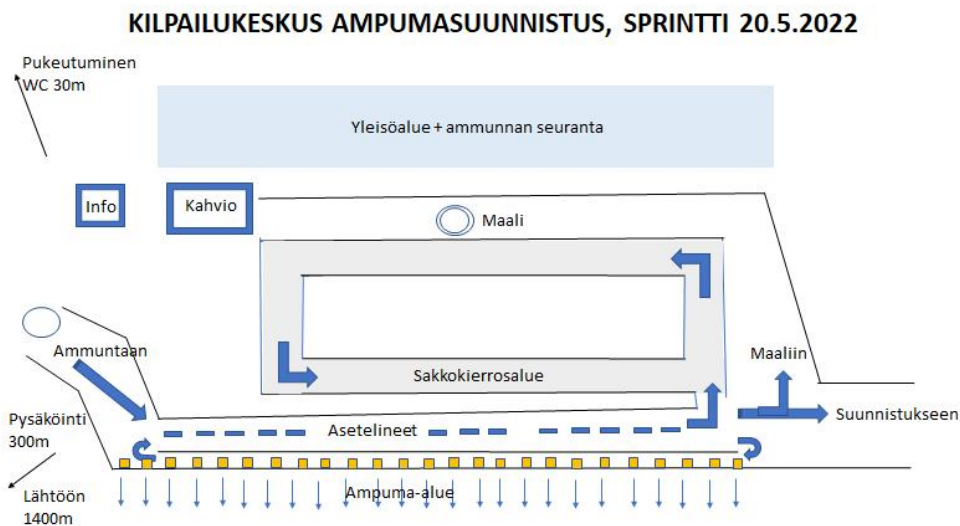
KILPAILUKESKUS AMPUMASUUNNISTUS, SPRINTTI 20.5.2022

Pukeutuminen
WC 30m

Yleisöalue + ammunnan seuranta

Info

Kahvio

Maali

Ammuntaan

Sakkokierrosalue

Maaliin

Suunnistukseen

Pysäköinti
300m

Asetelineet

Ampuma-alue

Lähtöön
1400m